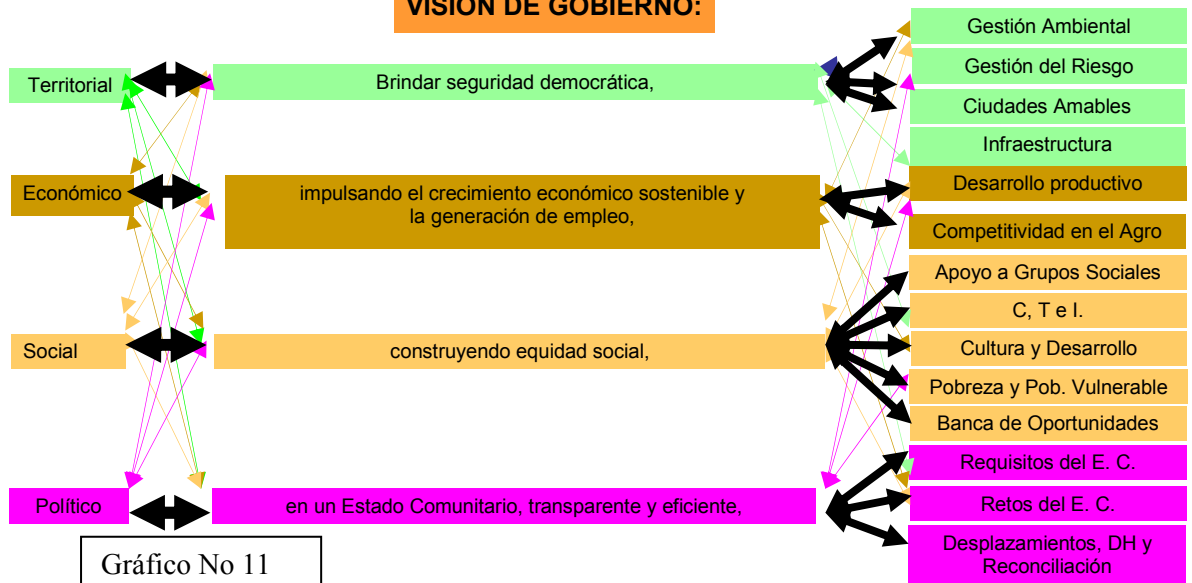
VISIÓN DE GOBIERNO:

Territorial

Brindar seguridad democrática,

Económico

impulsando el crecimiento económico sostenible y la generación de empleo,

Social

construyendo equidad social,

Político

en un Estado Comunitario, transparente y eficiente,

Gestión Ambiental

Gestión del Riesgo

Ciudades Amables

Infraestructura

Desarrollo productivo

Competitividad en el Agro

Apoyo a Grupos Sociales

C, T e I.

Cultura y Desarrollo

Pobreza y Pob. Vulnerable

Banca de Oportunidades

Requisitos del E. C.

Retos del E. C.

Desplazamientos, DH y Reconciliación

Gráfico No 11